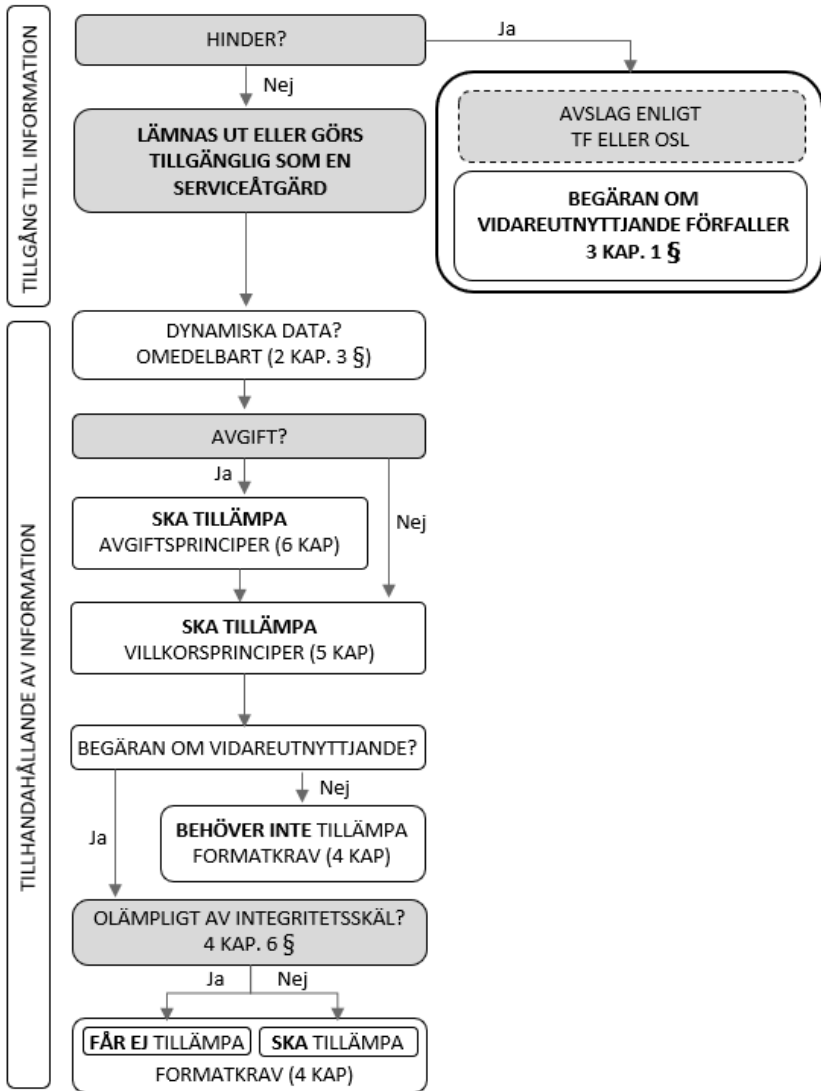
TILLGÅNG TILL INFORMATION

HINDER?

Ja

Nej

LÄMNAS UT ELLER GÖRS TILLGÄNGLIG SOM EN SERVICEÅTGÄRD

AVSLAG ENLIGT TF ELLER OSL

BEGÄRAN OM VIDAREUTNYTTJANDE FÖRFALLER 3 KAP. 1 §

TILLHANDAHÅLLANDE AV INFORMATION

DYNAMISKA DATA? OMEDELBART (2 KAP. 3 §)

AVGIFT?

Ja

Nej

SKA TILLÄMPA AVGIFTSPRINCIPER (6 KAP)

SKA TILLÄMPA VILLKORSPRINCIPER (5 KAP)

BEGÄRAN OM VIDAREUTNYTTJANDE?

Nej

Ja

BEHÖVER INTE TILLÄMPA FORMATKRAV (4 KAP)

OLÄMPLIGT AV INTEGRITETSSKÄL? 4 KAP. 6 §

Ja

Nej

FÅR EJ TILLÄMPA

SKA TILLÄMPA

FORMATKRAV (4 KAP)